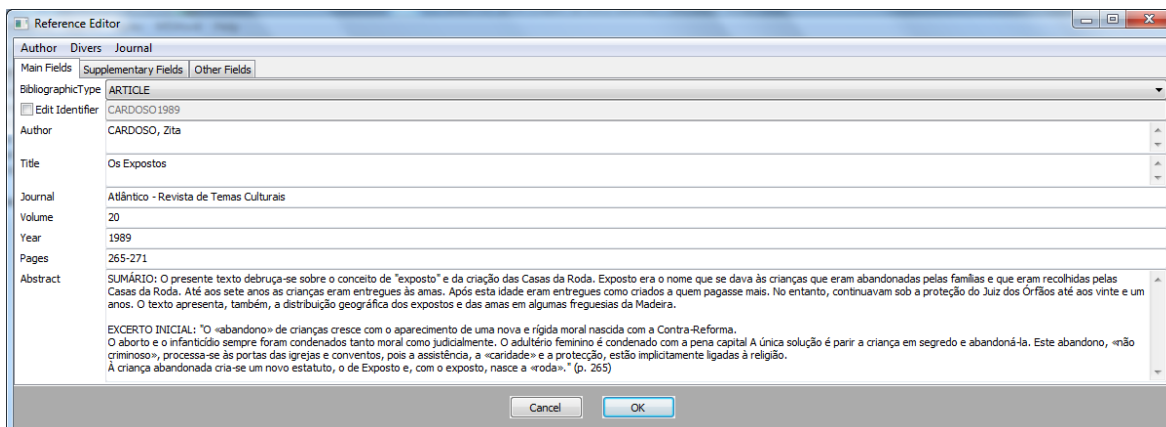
Reference Editor

Author Divers Journal

Main Fields | Supplementary Fields | Other Fields

BibliographicType ARTICLE

Edit Identifier CARDOSO1989

Author CARDOSO, Zita

Title Os Expostos

Journal Atlântico - Revista de Temas Culturais

Volume 20

Year 1989

Pages 265-271

Abstract SUMÁRIO: O presente texto debruça-se sobre o conceito de "exposto" e da criação das Casas da Roda. Exposto era o nome que se dava às crianças que eram abandonadas pelas famílias e que eram recolhidas pelas Casas da Roda. Até aos sete anos as crianças eram entregues às amas. Após esta idade eram entregues como criados a quem pagasse mais. No entanto, continuavam sob a proteção do Juiz dos Órfãos até aos vinte e um anos. O texto apresenta, também, a distribuição geográfica dos expostos e das amas em algumas freguesias da Madeira.

EXCERTO INICIAL: "O «abandono» de crianças cresce com o aparecimento de uma nova e rígida moral nascida com a Contra-Reforma.
O aborto e o infanticídio sempre foram condenados tanto moral como judicialmente. O adultério feminino é condenado com a pena capital A única solução é parir a criança em segredo e abandoná-la. Este abandono, «não criminoso», processa-se às portas das igrejas e conventos, pois a assistência, a «caridade» e a protecção, estão implicitamente ligadas à religião.
À criança abandonada cria-se um novo estatuto, o de Exposto e, com o exposto, nasce a «roda»." (p. 265)

Cancel OK